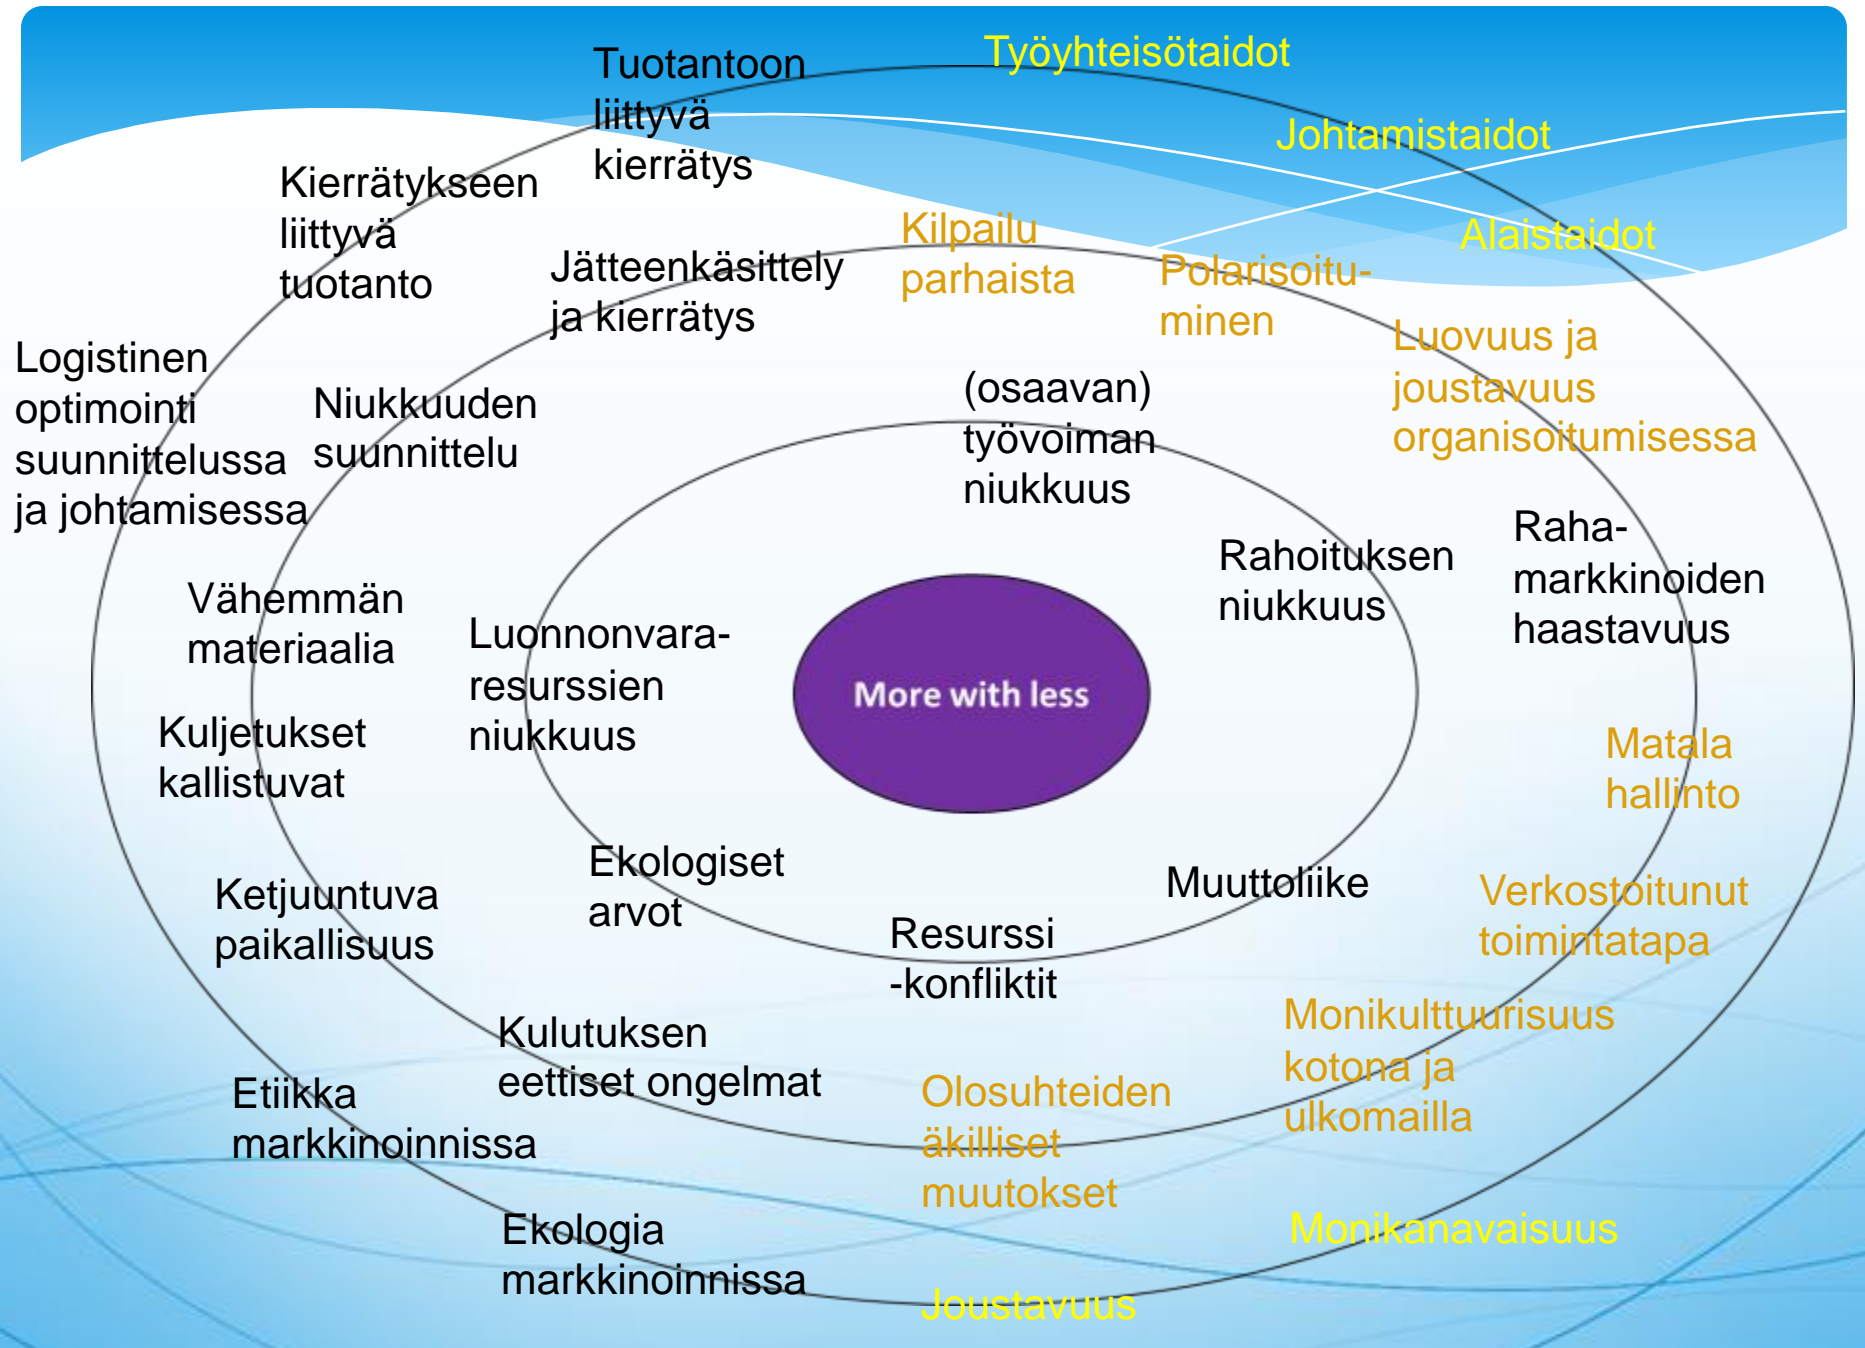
Tuotantoon liittyvä kierrätys

Työyhteisötaidot

Johtamistaidot

Alaistaidot

Kierrätykseen liittyvä tuotanto

Jätteenkäsittely ja kierrätys

Kilpailu parhaista

Polarisoitu-minen

Luovuus ja joustavuus organisoitumisessa

Logistinen optimointi suunnittelussa ja johtamisessa

Niukkuuden suunnittelu

(osaavan) työvoiman niukkuus

Rahoituksen niukkuus

Raha-markkinoiden haastavuus

Vähemmän materiaalia

Luonnonvara-resurssien niukkuus

More with less

Kuljetukset kallistuvat

Matala hallinto

Ekologiset arvot

Muuttoliike

Verkostoitunut toimintatapa

Ketjuuntuva paikallisuus

Resurssi -konfliktit

Monikulttuurisuus kotona ja ulkomailla

Kulutuksen eettiset ongelmat

Etiikka markkinoinnissa

Olosuhteiden äkilliset muutokset

Ekologia markkinoinnissa

Monikanavaisuus

Joustavuus